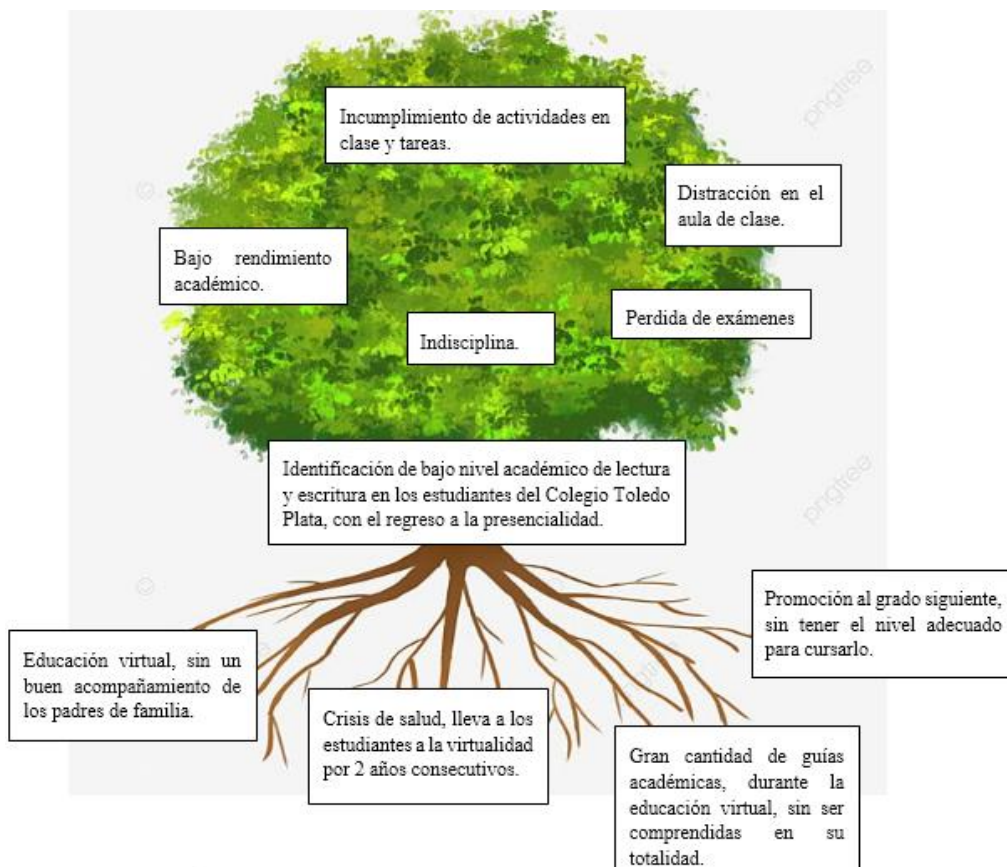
Incumplimiento de actividades en clase y tareas.

Distracción en el aula de clase.

Bajo rendimiento académico.

Perdida de exámenes

Indisciplina.

Identificación de bajo nivel académico de lectura y escritura en los estudiantes del Colegio Toledo Plata, con el regreso a la presencialidad.

Promoción al grado siguiente, sin tener el nivel adecuado para cursarlo.

Educación virtual, sin un buen acompañamiento de los padres de familia.

Crisis de salud, lleva a los estudiantes a la virtualidad por 2 años consecutivos.

Gran cantidad de guías académicas, durante la educación virtual, sin ser comprendidas en su totalidad.

pngtree